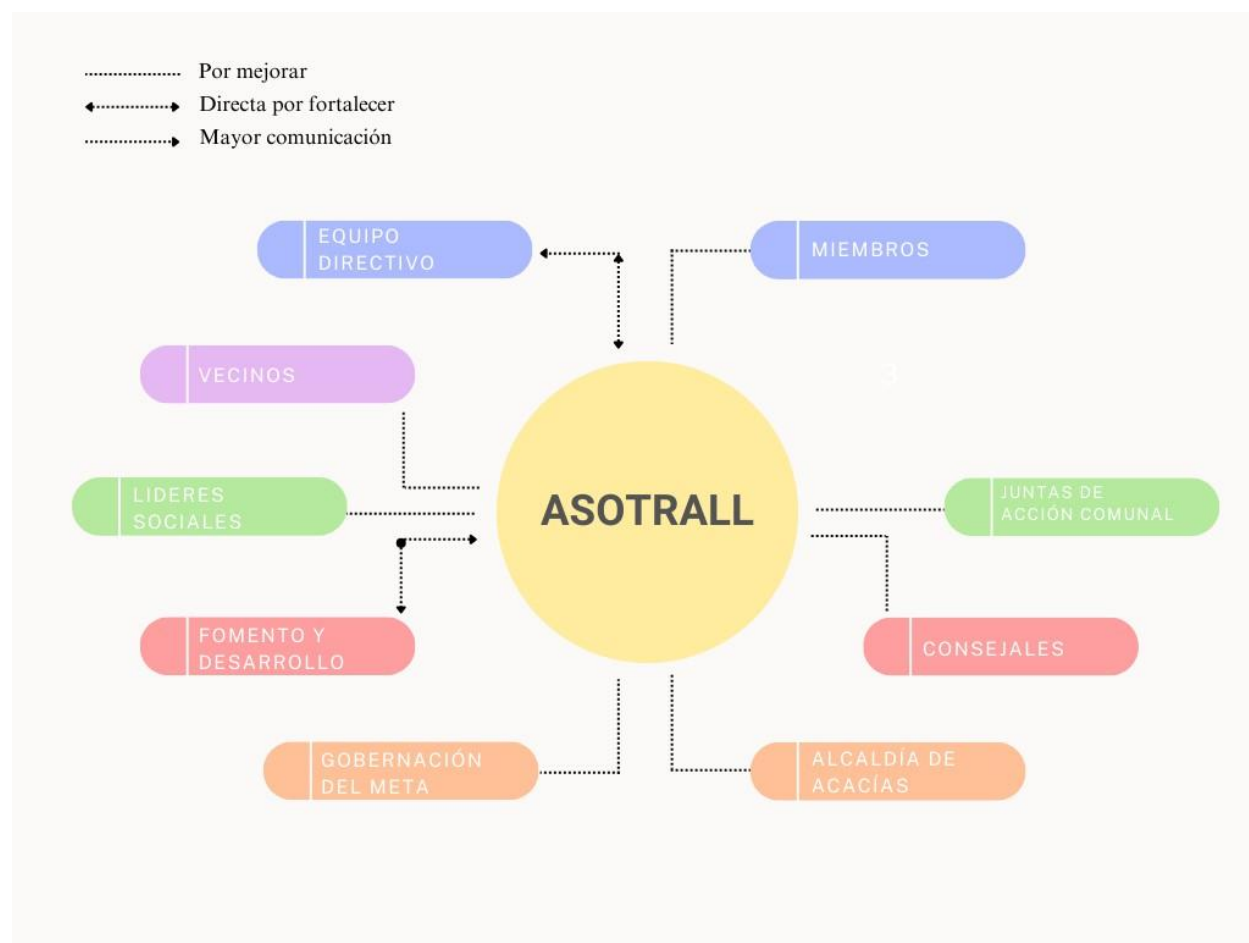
Por mejorar
Directa por fortalecer
Mayor comunicación

EQUIPO DIRECTIVO

MIEMBROS

VECINOS

LIDERES SOCIALES

ASOTRALL

JUNTAS DE ACCIÓN COMUNAL

FOMENTO Y DESARROLLO

CONSEJALES

GOBERNACIÓN DEL META

ALCALDÍA DE ACACÍAS